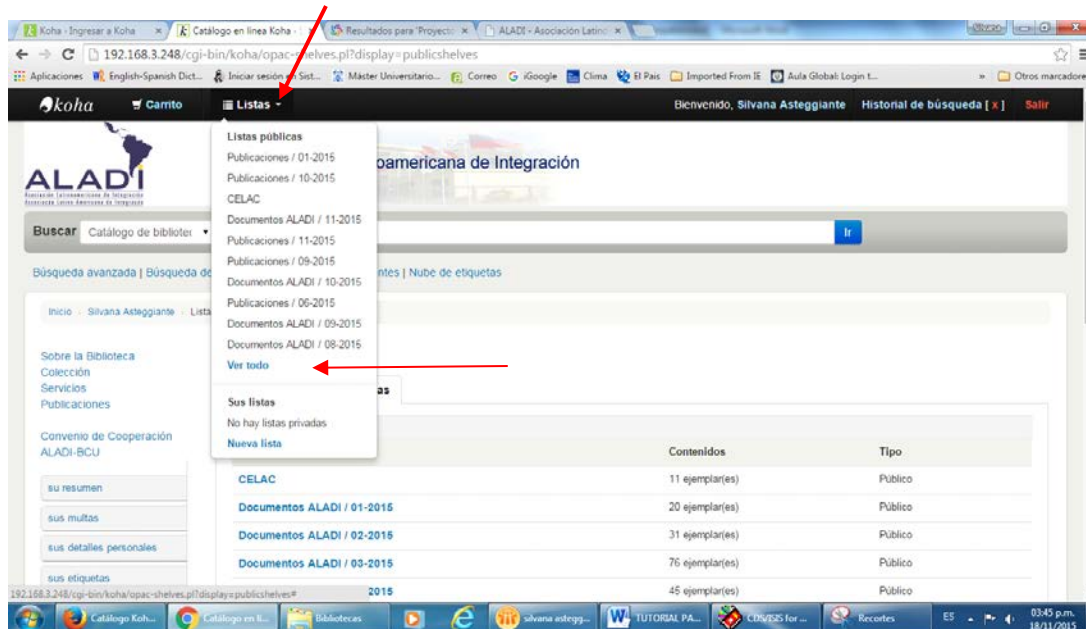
Koha › Ingresar a Koha × | Catálogo en línea Koha › × | Resultados para 'Proyecto × | ALADI - Asociación Latino ×

192.168.3.248/cgi-bin/koha/opac-shelves.pl?display=publicshelves

Aplicaciones | English-Spanish Dict... | Iniciar sesión en Sist... | Máster Universitario... | Correo | iGoogle | Clima | El País | Imported From IE | Aula Global: Login t... | » | Otros marcadores

koha | Carrito | Listas | Bienvenido, Silvana Asteggiante | Historial de búsqueda [x] | Salir

Listas públicas
Publicaciones / 01-2015
Publicaciones / 10-2015
CELAC
Documentos ALADI / 11-2015
Publicaciones / 11-2015
Publicaciones / 09-2015
Documentos ALADI / 10-2015
Publicaciones / 06-2015
Documentos ALADI / 09-2015
Documentos ALADI / 08-2015
Ver todo

Sus listas
No hay listas privadas
Nueva lista

ALADI
Asociación Latinoamericana de Integración
Associação Latino-Americana de Integração

oamericana de Integración

Buscar | Catálogo de bibliotec | Ir

Búsqueda avanzada | Búsqueda de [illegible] ntes | Nube de etiquetas

Inicio › Silvana Asteggiante › Lista

Sobre la Biblioteca
Colección
Servicios
Publicaciones

Convenio de Cooperación ALADI-BCU

su resumen
sus multas
sus detalles personales
sus etiquetas

as

| | Contenidos | Tipo |
|---|---|---|
| CELAC | 11 ejemplar(es) | Público |
| Documentos ALADI / 01-2015 | 20 ejemplar(es) | Público |
| Documentos ALADI / 02-2015 | 31 ejemplar(es) | Público |
| Documentos ALADI / 03-2015 | 76 ejemplar(es) | Público |
| 2015 | 45 ejemplar(es) | Público |

192.168.3.248/cgi-bin/koha/opac-shelves.pl?display=publicshelves#

Catálogo Koh... | Catálogo en lí... | Bibliotecas | silvana astegg... | TUTORIAL PA... | CDS/ISIS for ... | Recortes | ES | 03:45 p.m. 18/11/2015